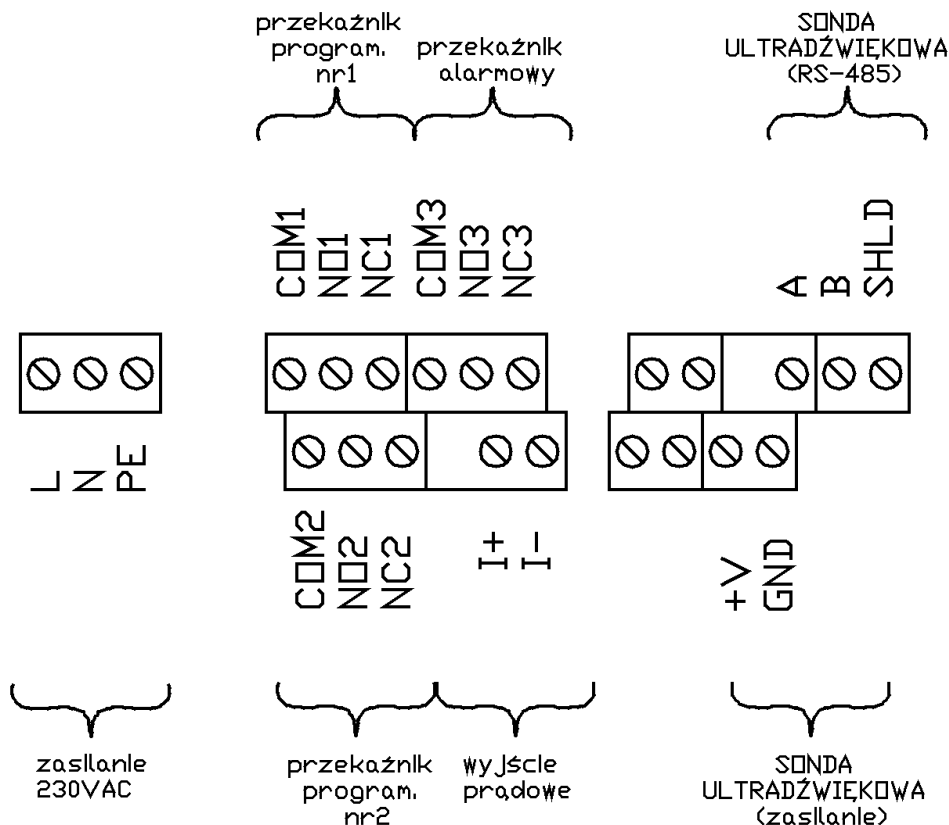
przekaźnik program. nr1

przekaźnik alarmowy

SONDA ULTRADŹWIĘKOWA (RS-485)

COM1 NO1 NC1 COM3 NO3 NC3

A B SHLD

L N PE

COM2 NO2 NC2

I+ I-

+V GND

zasilanie 230VAC

przekaźnik program. nr2

wyjście prądowe

SONDA ULTRADŹWIĘKOWA (zasilanie)